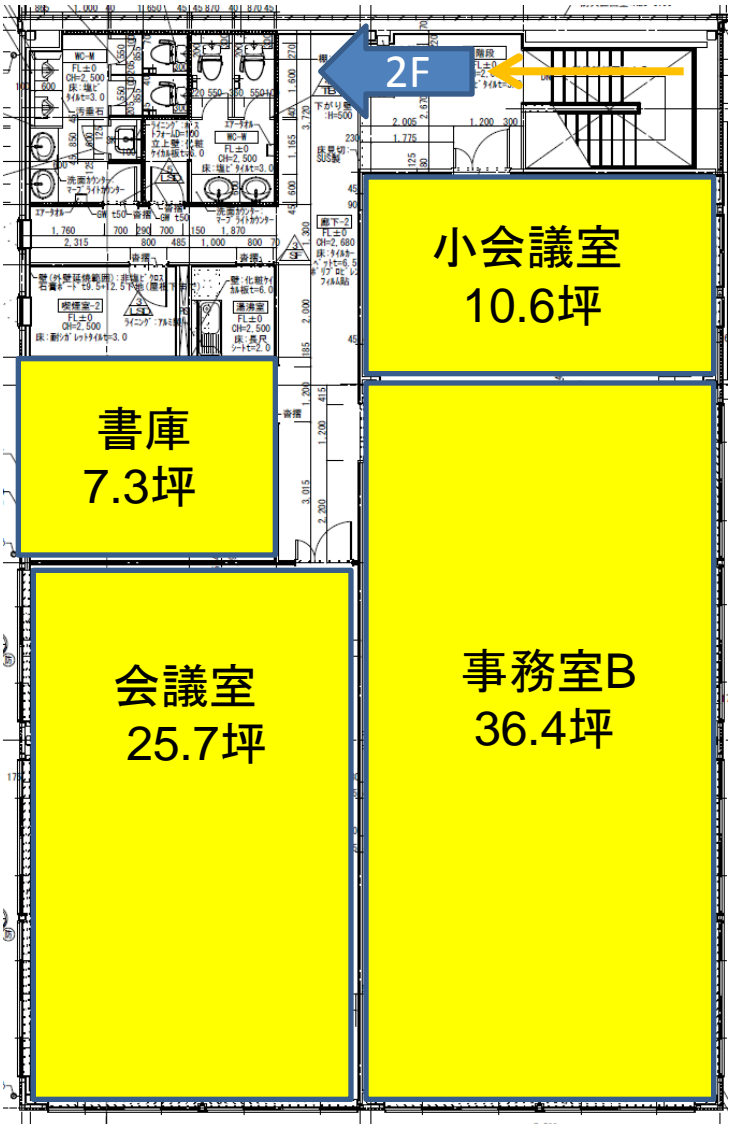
2F

小会議室
10.6坪

書庫
7.3坪

会議室
25.7坪

事務室B
36.4坪

WC-M
FL±0
CH=2,500
床:塩ビ タイルセ=3.0

WC-W
FL±0
CH=2,500

階段
FL±0

廊下-2
FL±0
CH=2,680

給湯室-2
FL±0
CH=2,500

清掃室
FL±0
CH=2,500

1,760
2,315
800
485
700
290
150
1,870
2,005
1,775
1,200
300
3,015
2,200
3,720
1,600
1,165
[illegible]